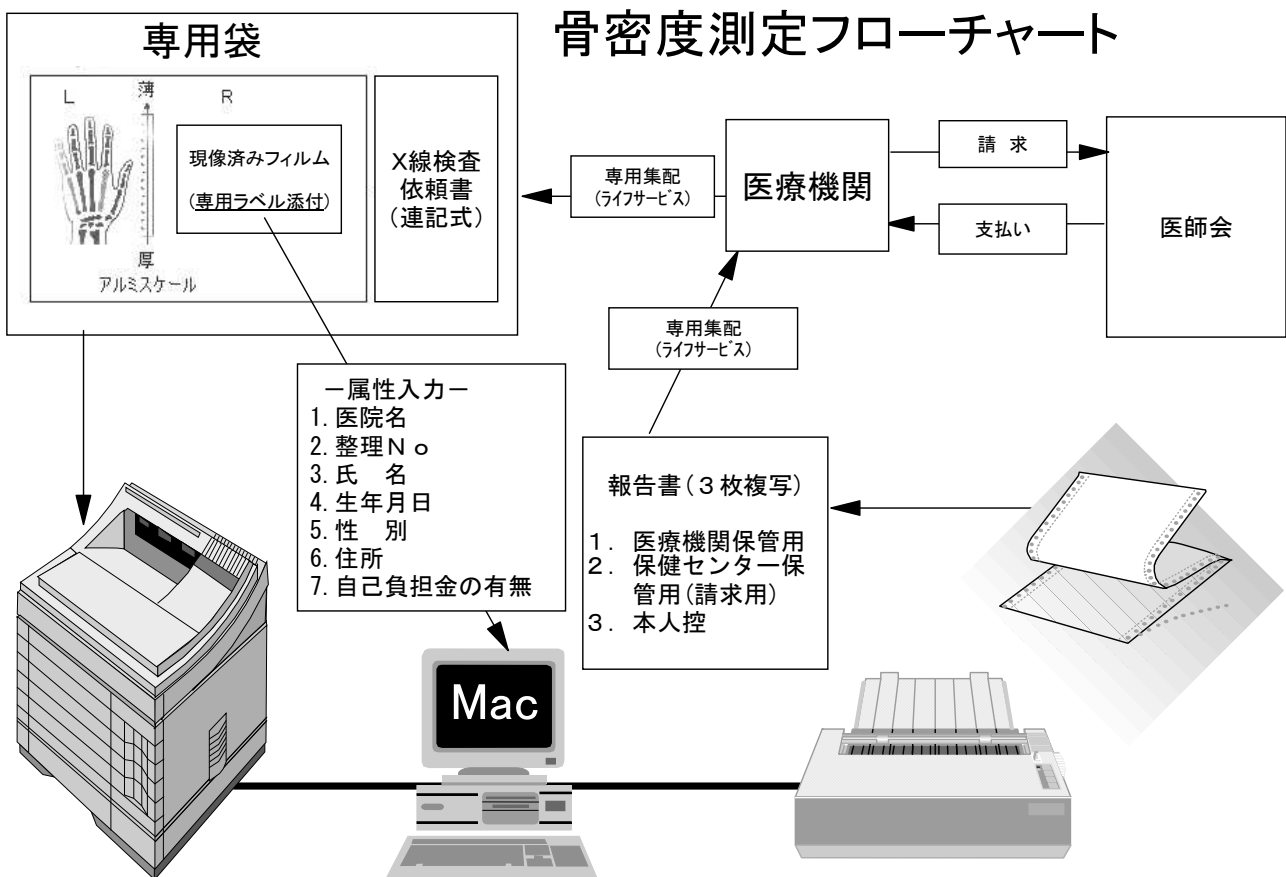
骨密度測定フローチャート

専用袋

L
薄
R
厚
アルミスケール

現像済みフィルム
(専用ラベル添付)

X線検査依頼書(連記式)

専用集配(ライフサービス)

医療機関

請 求

支払い

医師会

専用集配(ライフサービス)

ー属性入力ー
1. 医院名
2. 整理No
3. 氏 名
4. 生年月日
5. 性 別
6. 住所
7. 自己負担金の有無

報告書(3枚複写)

1. 医療機関保管用
2. 保健センター保管用(請求用)
3. 本人控

Mac